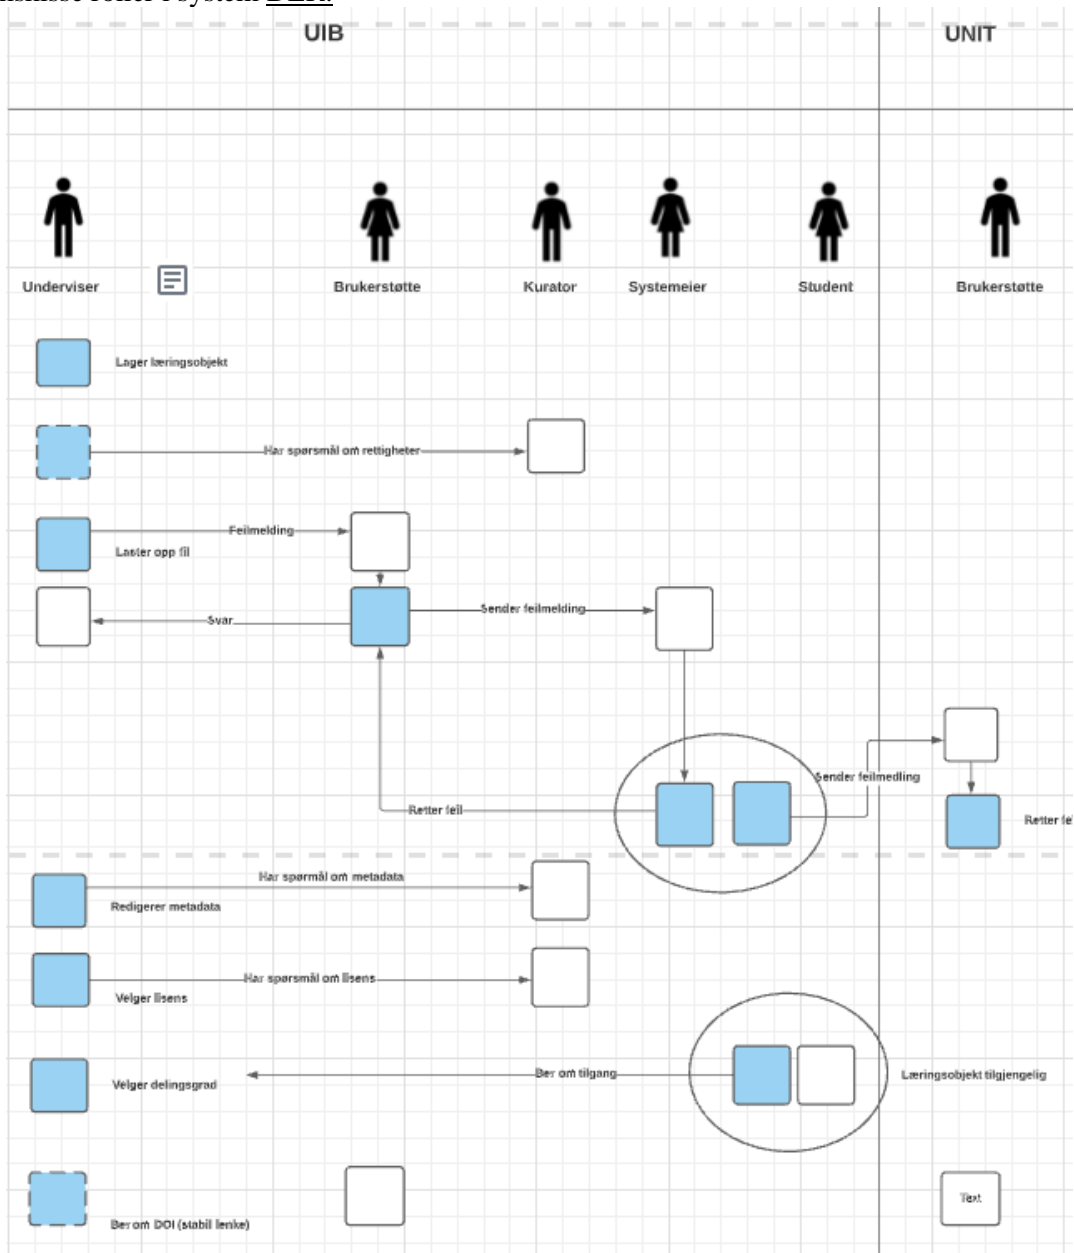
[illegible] roller i system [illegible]

UIB

UNIT

Underviser

Brukerstøtte

Kurator

Systemeier

Student

Brukerstøtte

Lager læringsobjekt

Har spørsmål om rettigheter

Feilmelding

Laster opp fil

Svar

Sender feilmelding

Sender feilmedling

Retter feil

Retter fe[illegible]

Har spørsmål om metadata

Redigerer metadata

Har spørsmål om lisens

Velger lisens

Ber om tilgang

Læringsobjekt tilgjengelig

Velger delingsgrad

Ber om DOI (stabil lenke)

Text